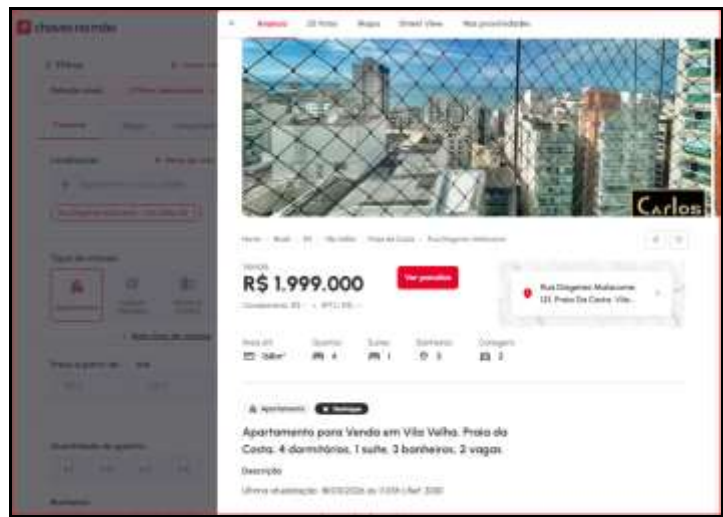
chaves na mão

Anúncio 23 Fotos Mapa Street View Nas proximidades

Carlos

Venda
R$ 1.999.000
Ver parcelas

Rua Diógenes Malacarne 121, Praia Da Costa, Vila...

Área útil 168m²
Quartos 4
Suítes 1
Banheiros 3
Garagens 2

Apartamento

Apartamento para Venda em Vila Velha, Praia da Costa, 4 dormitórios, 1 suíte, 3 banheiros, 2 vagas

Descrição

Última atualização: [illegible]